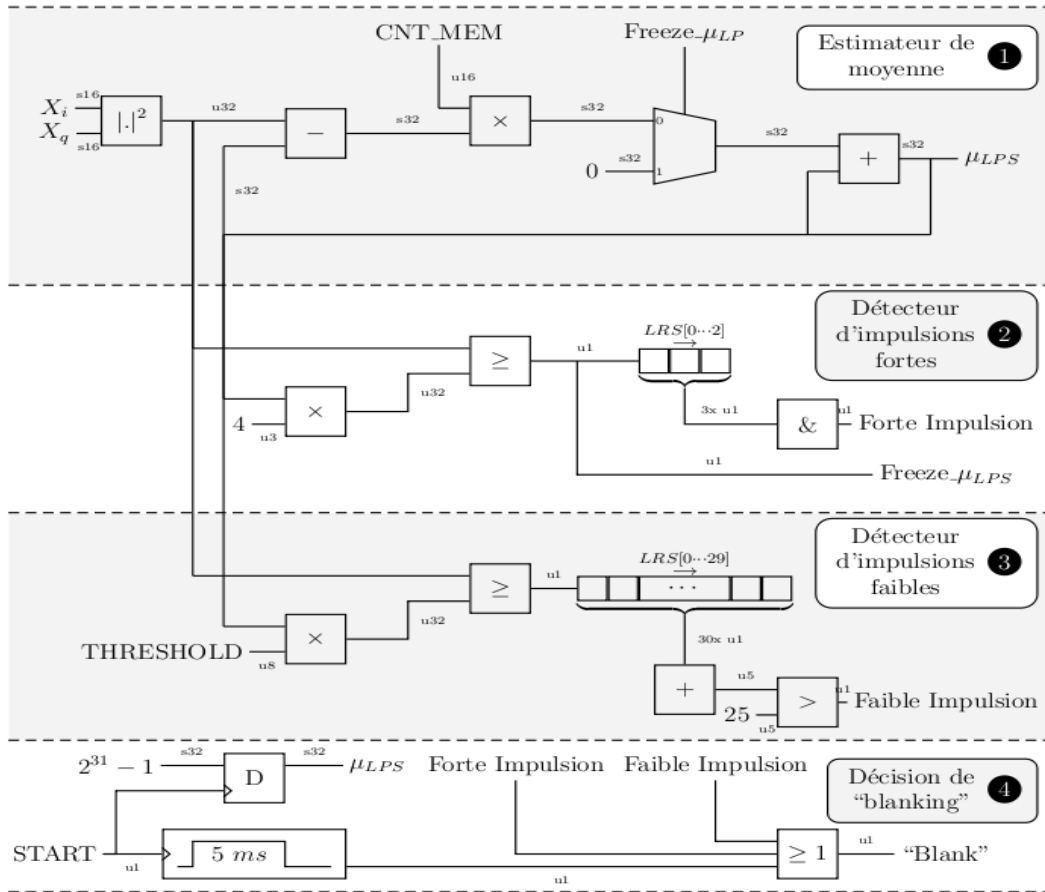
Estimateur de moyenne 1

CNT_MEM

Freeze_$\mu_{LP}$

$X_i$ s16
$X_q$ s16
$|.|^2$
u32
$-$
s32
u16
$\times$
s32
0
1
0 s32
s32
$+$
s32
$\mu_{LPS}$
s32

Détecteur d'impulsions fortes 2

$\geq$
u1
$\overrightarrow{LRS[0\cdots2]}$
4 u3
$\times$
u32
3x u1
&
u1
Forte Impulsion
u1
Freeze_$\mu_{LPS}$

Détecteur d'impulsions faibles 3

$\geq$
u1
$\overrightarrow{LRS[0\cdots29]}$
$\cdots$
THRESHOLD u8
$\times$
u32
30x u1
$+$
u5
$>$
u1
Faible Impulsion
25 u5

Décision de "blanking" 4

$2^{31}-1$ s32
D
s32 $\mu_{LPS}$
Forte Impulsion
Faible Impulsion
START u1
5 $ms$
u1
$\geq 1$
u1
"Blank"